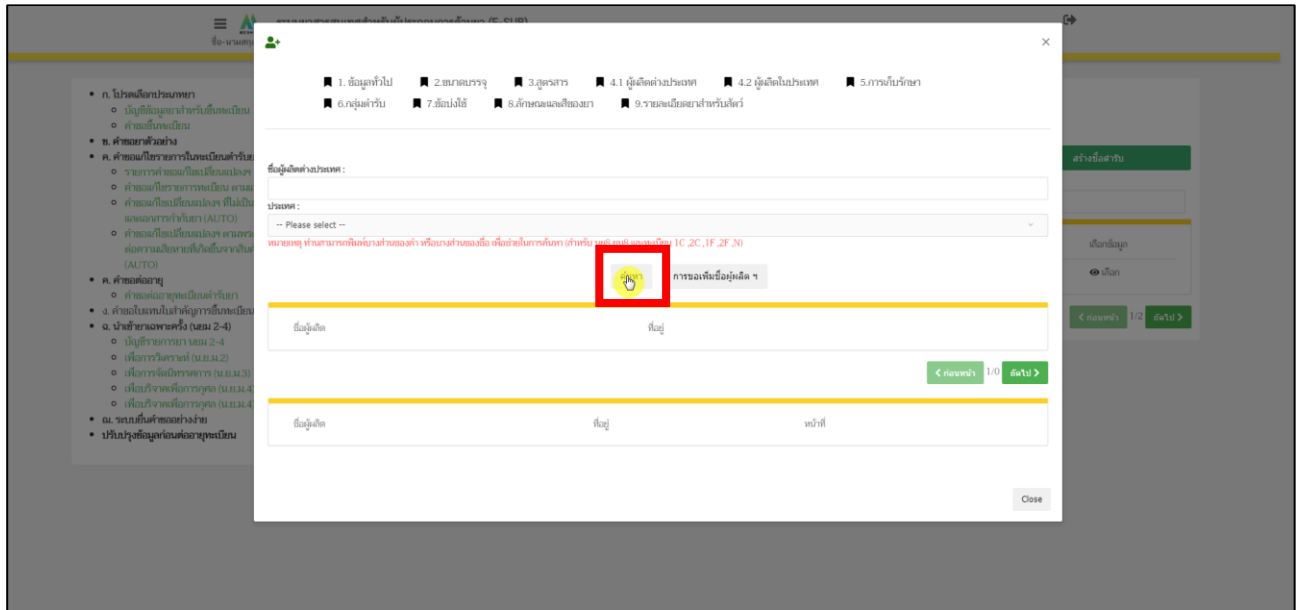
1. ข้อมูลทั่วไป 2.ขนาดบรรจุ 3.สูตรสาร 4.1 ผู้ผลิตต่างประเทศ 4.2 ผู้ผลิตในประเทศ 5.การเก็บรักษา 6.กลุ่มตำรับ 7.ข้อบ่งใช้ 8.ลักษณะและสีของยา 9.รายละเอียดยาสำหรับสัตว์

×

ชื่อผู้ผลิตต่างประเทศ :

ประเทศ :

-- Please select --

หมายเหตุ ท่านสามารถพิมพ์บางส่วนของคำ หรือบางส่วนของชื่อ เพื่อช่วยในการค้นหา (สำหรับ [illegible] 1C ,2C ,1F ,2F ,N)

ค้นหา

การขอเพิ่มชื่อผู้ผลิต ฯ

| ชื่อผู้ผลิต | ที่อยู่ |
|---|---|

< ก่อนหน้า 1/0 ถัดไป >

| ชื่อผู้ผลิต | ที่อยู่ | หน้าที่ |
|---|---|---|

Close

• ก. โปรดเลือกประเภทยา
◦ บัญชีข้อมูลยาสำหรับขึ้นทะเบียน
◦ คำขอขึ้นทะเบียน
• ข. คำขอยาตัวอย่าง
• ค. คำขอแก้ไขรายการในทะเบียนตำรับยา
• ค. คำขอต่ออายุ
• ง. คำขอใบแทนใบสำคัญการขึ้นทะเบียน
• จ. นำเข้ายาเฉพาะครั้ง (นยม 2-4)
• ฉ. ระบบยื่นคำขออย่างง่าย
• ปรับปรุงข้อมูลก่อนต่ออายุทะเบียน

สร้างชื่อตำรับ
เลือกข้อมูล
เลือก
< ก่อนหน้า 1/2 ถัดไป >